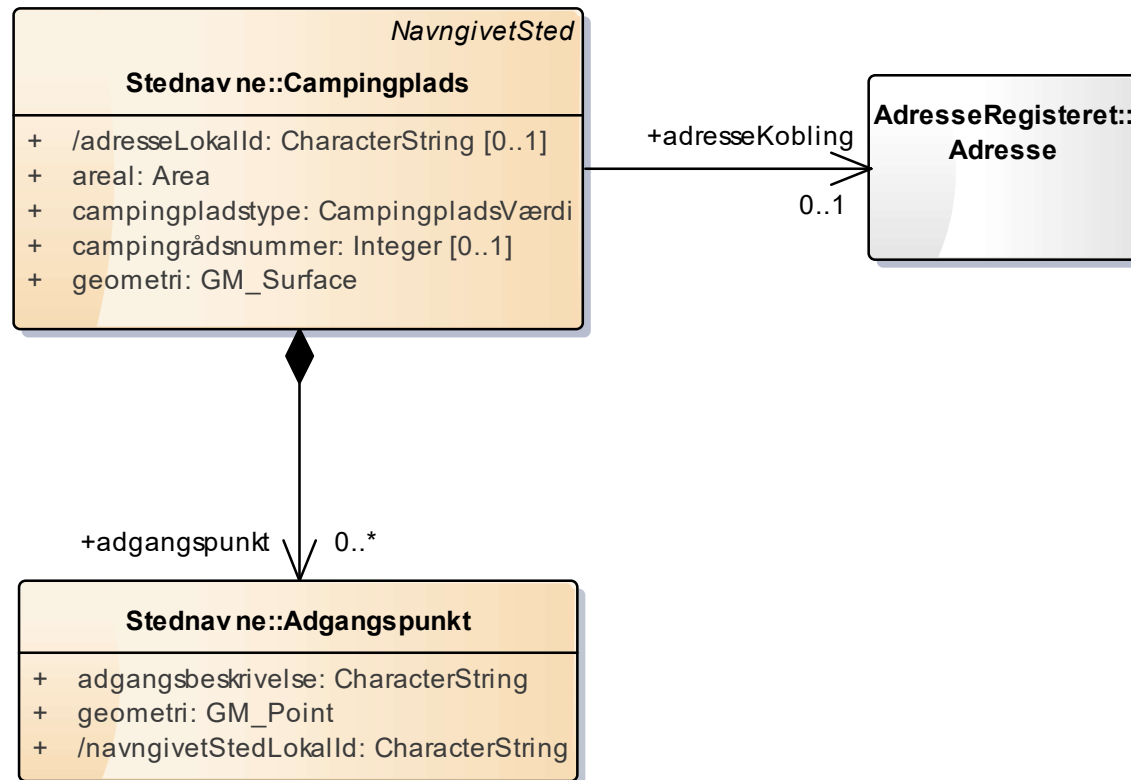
NavngivetSted

Stednav ne::Campingplads

+ /adresseLokalId: CharacterString [0..1]
+ areal: Area
+ campingpladstype: CampingpladsVærdi
+ campingrådsnummer: Integer [0..1]
+ geometri: GM_Surface

+adresseKobling

0..1

AdresseRegisteret::
Adresse

+adgangspunkt

0..*

Stednav ne::Adgangspunkt

+ adgangsbeskrivelse: CharacterString
+ geometri: GM_Point
+ /navngivetStedLokalId: CharacterString